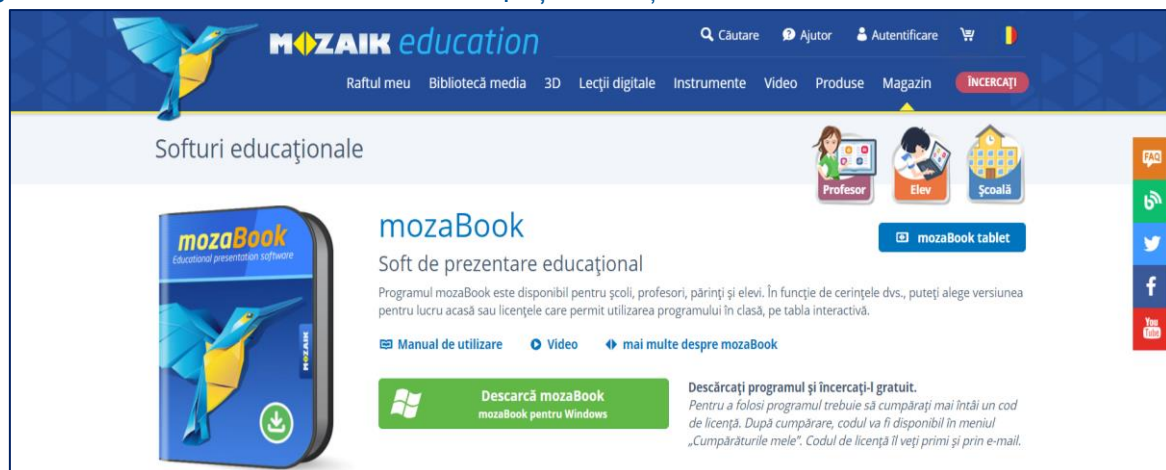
MOZAIK education

Căutare Ajutor Autentificare

Raftul meu Bibliotecă media 3D Lecţii digitale Instrumente Video Produse Magazin ÎNCERCAŢI

Softuri educaţionale

Profesor Elev Şcoală

FAQ

mozaBook
Educational presentation software
MOZAIK

mozaBook

mozaBook tablet

Soft de prezentare educaţional

Programul mozaBook este disponibil pentru şcoli, profesori, părinţi şi elevi. În funcţie de cerinţele dvs., puteţi alege versiunea pentru lucru acasă sau licenţele care permit utilizarea programului în clasă, pe tabla interactivă.

Manual de utilizare Video mai multe despre mozaBook

Descarcă mozaBook
mozaBook pentru Windows

Descărcaţi programul şi încercaţi-l gratuit.
Pentru a folosi programul trebuie să cumpăraţi mai întâi un cod de licenţă. După cumpărare, codul va fi disponibil în meniul „Cumpărăturile mele". Codul de licenţă îl veţi primi şi prin e-mail.